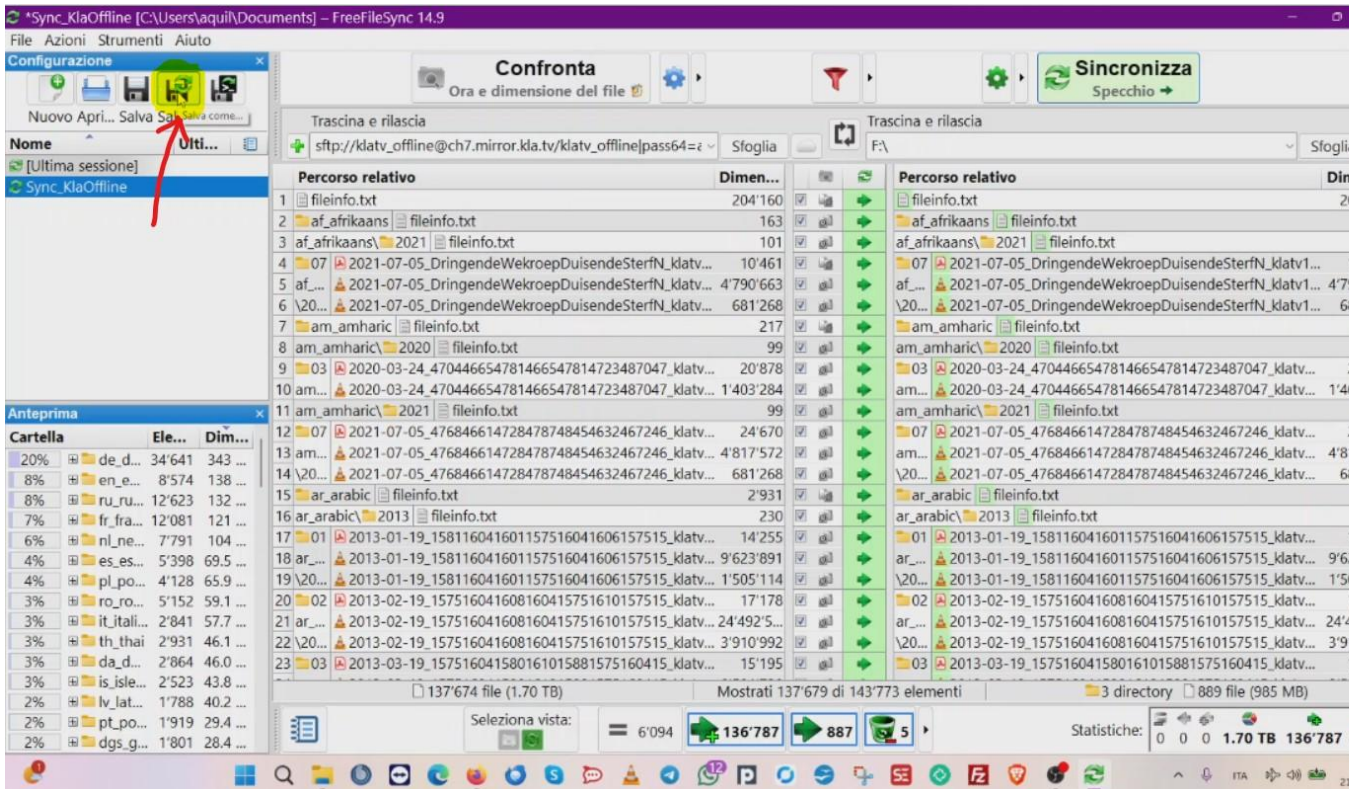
*Sync_KlaOffline [C:\Users\aquil\Documents] – FreeFileSync 14.9

File Azioni Strumenti Aiuto

Configurazione

Nuovo Apri... Salva Sal Salva come...

Nome Ulti...

[Ultima sessione]
Sync_KlaOffline

Confronta
Ora e dimensione del file

Sincronizza
Specchio →

Trascina e rilascia
sftp://klatv_offline@ch7.mirror.kla.tv/klatv_offline|pass64=
Sfoglia

Trascina e rilascia
F:\
Sfoglia

| | Percorso relativo | Dimen... | Percorso relativo | Dim |
|---|---|---|---|---|
| 1 | fileinfo.txt | 204'160 | fileinfo.txt | 2 |
| 2 | af_afrikaans fileinfo.txt | 163 | af_afrikaans fileinfo.txt | |
| 3 | af_afrikaans\2021 fileinfo.txt | 101 | af_afrikaans\2021 fileinfo.txt | |
| 4 | 07 2021-07-05_DringendeWekroepDuisendeSterfN_klatv... | 10'461 | 07 2021-07-05_DringendeWekroepDuisendeSterfN_klatv1... | |
| 5 | af_... 2021-07-05_DringendeWekroepDuisendeSterfN_klatv... | 4'790'663 | af_... 2021-07-05_DringendeWekroepDuisendeSterfN_klatv1... | 4'7 |
| 6 | \20... 2021-07-05_DringendeWekroepDuisendeSterfN_klatv... | 681'268 | \20... 2021-07-05_DringendeWekroepDuisendeSterfN_klatv1... | 6 |
| 7 | am_amharic fileinfo.txt | 217 | am_amharic fileinfo.txt | |
| 8 | am_amharic\2020 fileinfo.txt | 99 | am_amharic\2020 fileinfo.txt | |
| 9 | 03 2020-03-24_470446654781466547814723487047_klatv... | 20'878 | 03 2020-03-24_470446654781466547814723487047_klatv... | |
| 10 | am... 2020-03-24_470446654781466547814723487047_klatv... | 1'403'284 | am... 2020-03-24_470446654781466547814723487047_klatv... | 1'4 |
| 11 | am_amharic\2021 fileinfo.txt | 99 | am_amharic\2021 fileinfo.txt | |
| 12 | 07 2021-07-05_476846614728478748454632467246_klatv... | 24'670 | 07 2021-07-05_476846614728478748454632467246_klatv... | |
| 13 | am... 2021-07-05_476846614728478748454632467246_klatv... | 4'817'572 | am... 2021-07-05_476846614728478748454632467246_klatv... | 4'8 |
| 14 | \20... 2021-07-05_476846614728478748454632467246_klatv... | 681'268 | \20... 2021-07-05_476846614728478748454632467246_klatv... | 6 |
| 15 | ar_arabic fileinfo.txt | 2'931 | ar_arabic fileinfo.txt | |
| 16 | ar_arabic\2013 fileinfo.txt | 230 | ar_arabic\2013 fileinfo.txt | |
| 17 | 01 2013-01-19_15811604160115751604160615751​5_klatv... | 14'255 | 01 2013-01-19_158116041601157516041606157515_klatv... | |
| 18 | ar_... 2013-01-19_158116041601157516041606157515_klatv... | 9'623'891 | ar_... 2013-01-19_158116041601157516041606157515_klatv... | 9'6 |
| 19 | \20... 2013-01-19_158116041601157516041606157515_klatv... | 1'505'114 | \20... 2013-01-19_158116041601157516041606157515_klatv... | 1'5 |
| 20 | 02 2013-02-19_157516041608160415751610157515_klatv... | 17'178 | 02 2013-02-19_157516041608160415751610157515_klatv... | |
| 21 | ar_... 2013-02-19_157516041608160415751610157515_klatv... | 24'492'5.. | ar_... 2013-02-19_157516041608160415751610157515_klatv... | 24'4 |
| 22 | \20... 2013-02-19_157516041608160415751610157515_klatv... | 3'910'992 | \20... 2013-02-19_157516041608160415751610157515_klatv... | 3'9 |
| 23 | 03 2013-03-19_157516041580161015881575160415_klatv... | 15'195 | 03 2013-03-19_157516041580161015881575160415_klatv... | |

137'674 file (1.70 TB)   Mostrati 137'679 di 143'773 elementi   3 directory 889 file (985 MB)

Anteprima

| Cartella | | Ele... | Dim... |
|---|---|---|---|
| 20% | de_d... | 34'641 | 343 ... |
| 8% | en_e... | 8'574 | 138 ... |
| 8% | ru_ru... | 12'623 | 132 ... |
| 7% | fr_fra... | 12'081 | 121 ... |
| 6% | nl_ne... | 7'791 | 104 ... |
| 4% | es_es... | 5'398 | 69.5 ... |
| 4% | pl_po... | 4'128 | 65.9 ... |
| 3% | ro_ro... | 5'152 | 59.1 ... |
| 3% | it_itali... | 2'841 | 57.7 ... |
| 3% | th_thai | 2'931 | 46.1 ... |
| 3% | da_d... | 2'864 | 46.0 ... |
| 3% | is_isle... | 2'523 | 43.8 ... |
| 2% | lv_lat... | 1'788 | 40.2 ... |
| 2% | pt_po... | 1'919 | 29.4 ... |
| 2% | dgs_g... | 1'801 | 28.4 ... |

Seleziona vista:
= 6'094   136'787   887   5
Statistiche: 0 0 0 1.70 TB 136'787

ITA